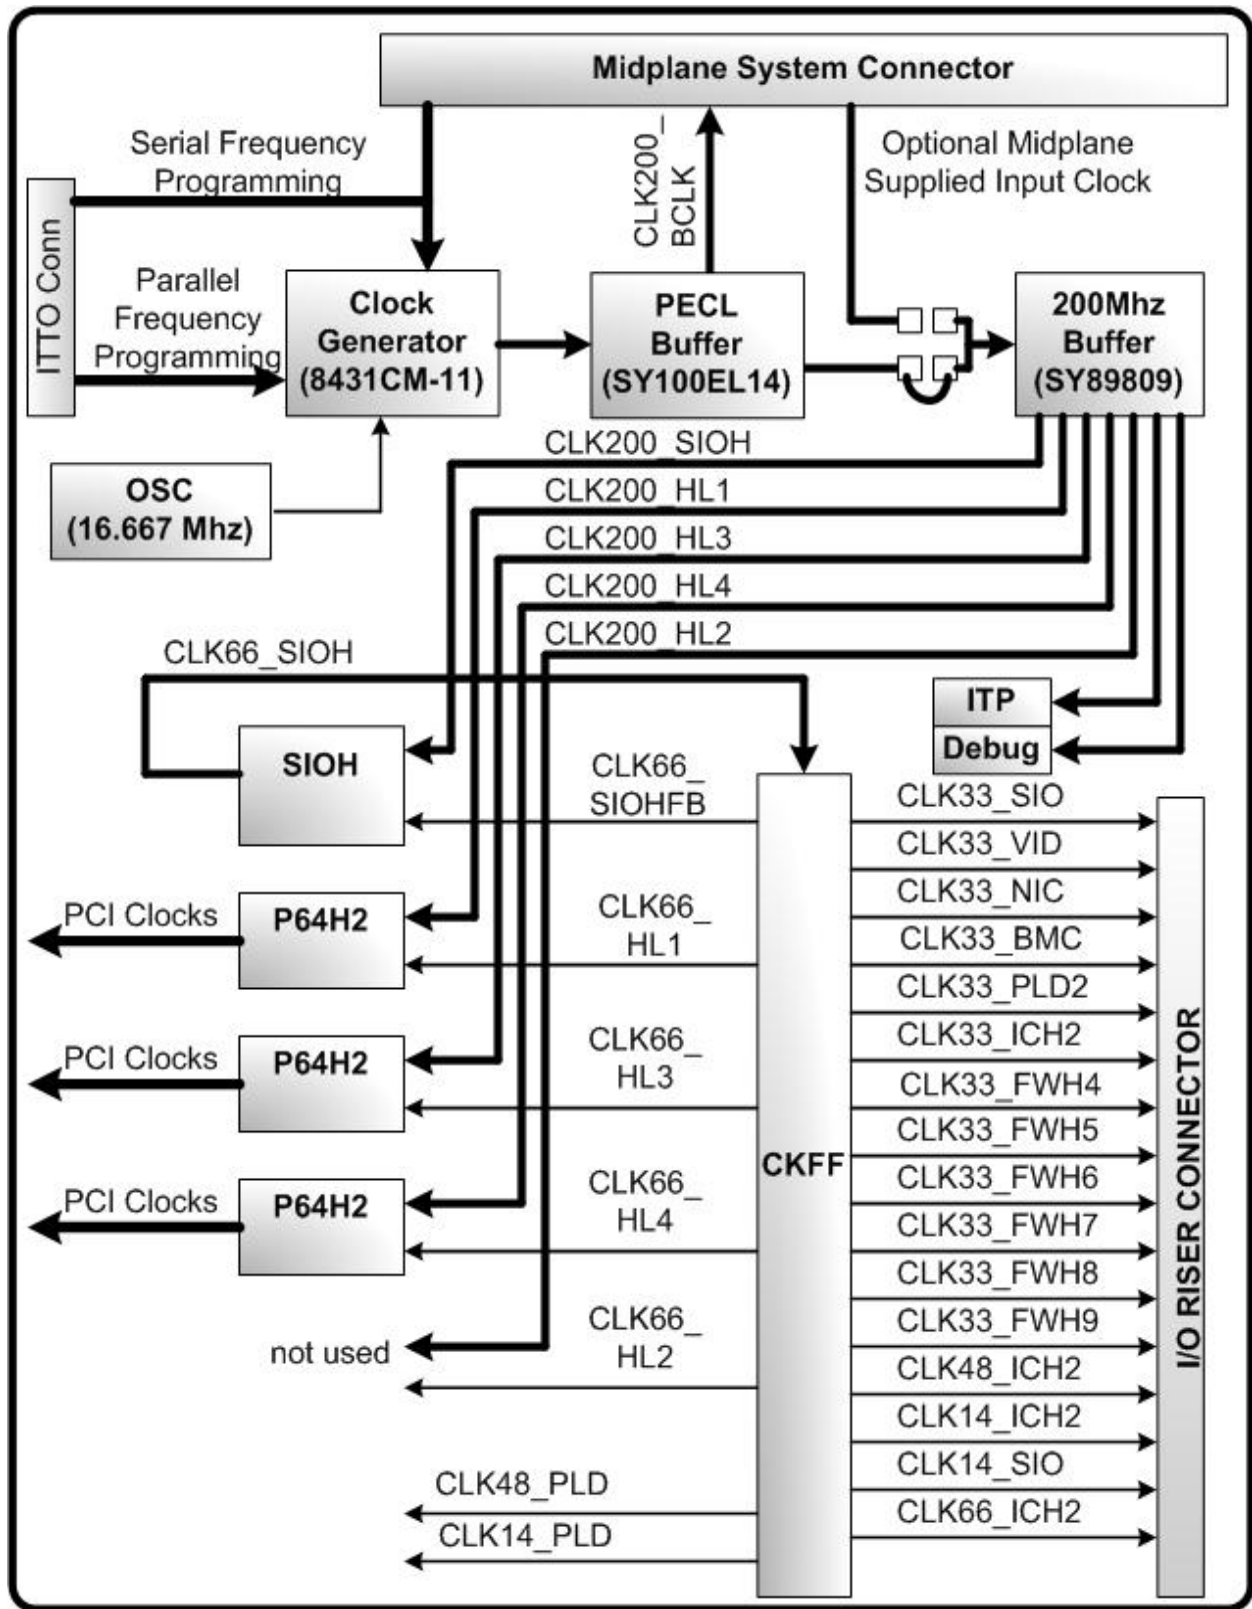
Midplane System Connector

Serial Frequency Programming

CLK200_ BCLK

Optional Midplane Supplied Input Clock

ITTO Conn

Parallel Frequency Programming

Clock Generator (8431CM-11)

PECL Buffer (SY100EL14)

200Mhz Buffer (SY89809)

OSC (16.667 Mhz)

CLK200_SIOH
CLK200_HL1
CLK200_HL3
CLK200_HL4
CLK200_HL2

CLK66_SIOH

ITP
Debug

SIOH

CLK66_ SIOHFB

PCI Clocks
P64H2
CLK66_ HL1

PCI Clocks
P64H2
CLK66_ HL3

PCI Clocks
P64H2
CLK66_ HL4

not used
CLK66_ HL2

CKFF

CLK48_PLD
CLK14_PLD

CLK33_SIO
CLK33_VID
CLK33_NIC
CLK33_BMC
CLK33_PLD2
CLK33_ICH2
CLK33_FWH4
CLK33_FWH5
CLK33_FWH6
CLK33_FWH7
CLK33_FWH8
CLK33_FWH9
CLK48_ICH2
CLK14_ICH2
CLK14_SIO
CLK66_ICH2

I/O RISER CONNECTOR